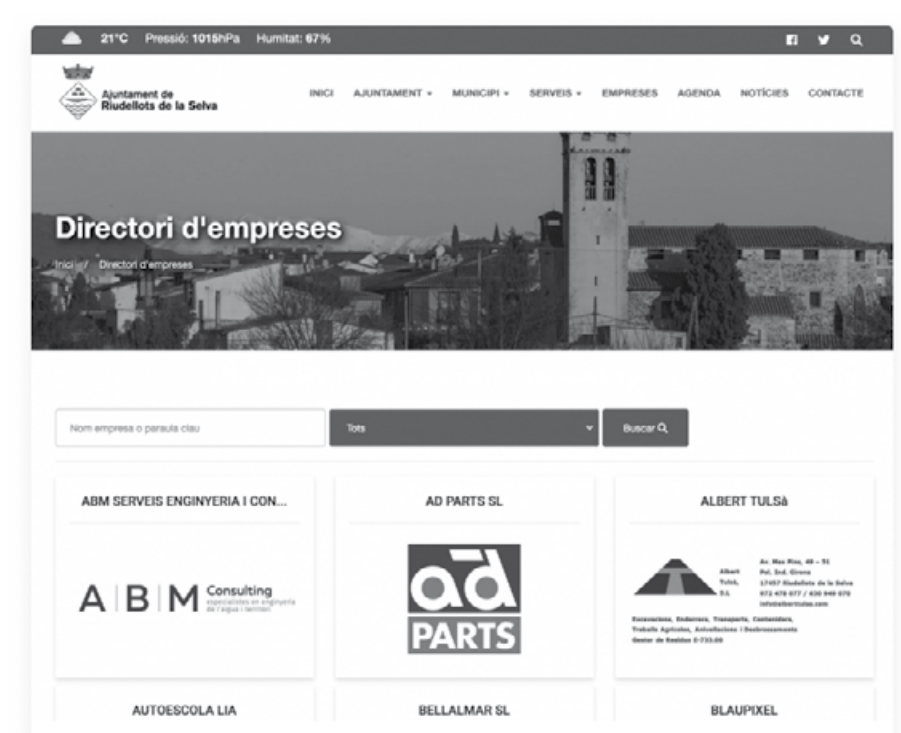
21°C Pressió: 1015hPa Humitat: 67%

Ajuntament de Riudellots de la Selva

INICI AJUNTAMENT MUNICIPI SERVEIS EMPRESES AGENDA NOTÍCIES CONTACTE

Directori d'empreses

Inici / Directori d'empreses

Nom empresa o paraula clau

Tots

Buscar

ABM SERVEIS ENGINYERIA I CON...

A | B | M Consulting especialistes en enginyeria de l'aigua i territori

AD PARTS SL

ad PARTS

ALBERT TULSà

Albert Tulsà, S.L.

Av. Mas Pins, 48 – 51 Pol. Ind. Girona 17457 Riudellots de la Selva 972 478 677 / 630 949 070 info@alberttulsa.com

Excavacions, Enderrocs, Transports, Contenidors, Treballs Agrícoles, Anivellacions i Desbrossaments Gestor de Residus E-733.00

AUTOESCOLA LIA

BELLALMAR SL

BLAUPIXEL